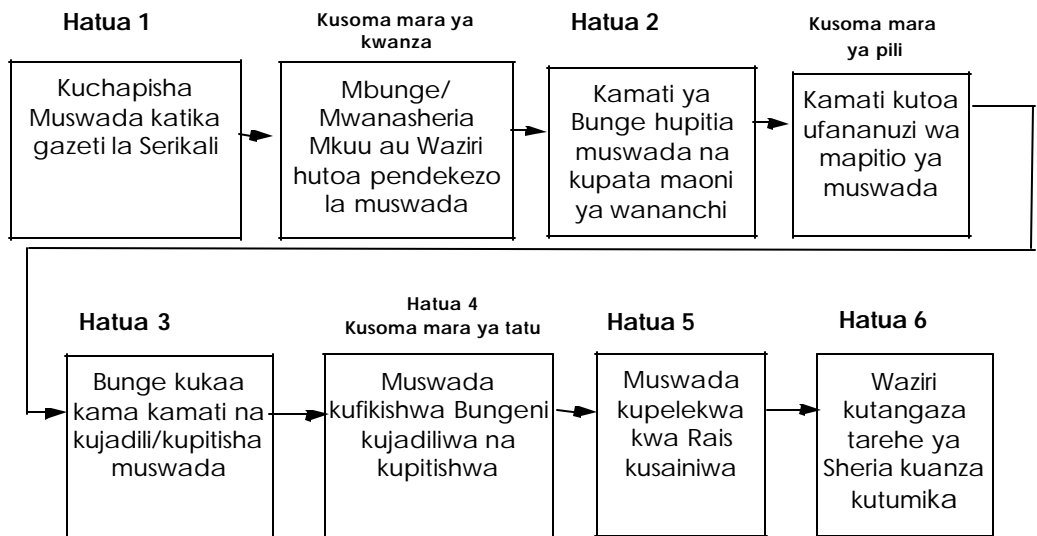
Hatua 1

Kuchapisha Muswada katika gazeti la Serikali

Kusoma mara ya kwanza

Mbunge/ Mwanasheria Mkuu au Waziri hutoa pendekezo la muswada

Hatua 2

Kamati ya Bunge hupitia muswada na kupata maoni ya wananchi

Kusoma mara ya pili

Kamati kutoa ufananuzi wa mapitio ya muswada

Hatua 3

Bunge kukaa kama kamati na kujadili/kupitisha muswada

Hatua 4
Kusoma mara ya tatu

Muswada kufikishwa Bungeni kujadiliwa na kupitishwa

Hatua 5

Muswada kupelekwa kwa Rais kusainiwa

Hatua 6

Waziri kutangaza tarehe ya Sheria kuanza kutumika